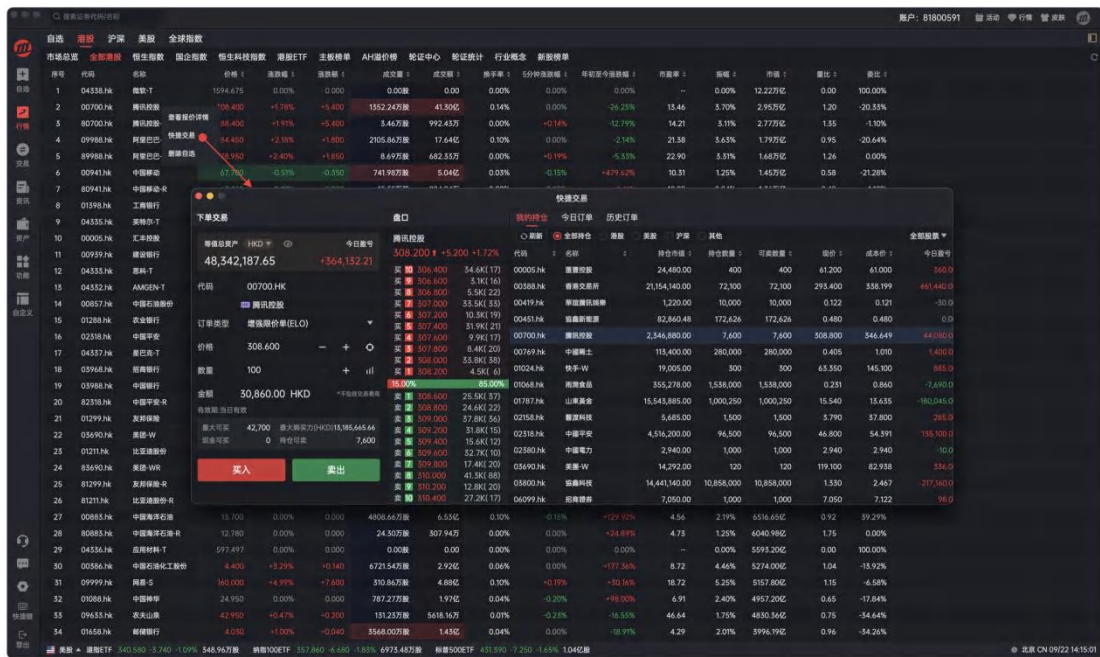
搜索证券代码/名称

账户: 81800591 活动 行情 皮肤

自选 港股 沪深 美股 全球指数

市场总览 全部港股 恒生指数 国企指数 恒生科技指数 港股ETF 主板榜单 AH溢价榜 轮证中心 轮证统计 行业概念 新股榜单

| 序号 | 代码 | 名称 | 价格 | 涨跌幅 | 涨跌额 | 成交量 | 成交额 | 换手率 | 5分钟涨跌幅 | 年初至今涨跌幅 | 市盈率 | 振幅 | 市值 | 量比 | 委比 |
|---|---|---|---|---|---|---|---|---|---|---|---|---|---|---|---|
| 1 | 04338.hk | 微软-T | 1594.675 | 0.00% | 0.000 | 0.00股 | 0.00 | 0.00% | 0.00% | | -- | 0.00% | 12.22万亿 | 0.00 | 100.00% |
| 2 | 00700.hk | 腾讯控股 | 308.400 | +5.78% | +5.400 | 1552.24万股 | 41.30亿 | 0.14% | 0.00% | -26.25% | 13.46 | 3.70% | 2.95万亿 | 1.20 | -20.33% |
| 3 | 80700.hk | 腾讯控股- | 88.400 | +1.91% | +5.400 | 3.46万股 | 992.43万 | 0.00% | +0.14% | -12.79% | 14.21 | 3.11% | 2.77万亿 | 1.35 | -1.10% |
| 4 | 09988.hk | 阿里巴巴- | 84.450 | +2.18% | +1.800 | 2105.86万股 | 17.64亿 | 0.10% | 0.00% | -2.14% | 21.38 | 3.63% | 1.79万亿 | 0.95 | -20.64% |
| 5 | 89988.hk | 阿里巴巴- | 78.950 | +2.40% | +1.850 | 8.69万股 | 682.33万 | 0.00% | +0.19% | -5.53% | 22.90 | 3.51% | 1.68万亿 | 1.26 | 0.00% |
| 6 | 00941.hk | 中国移动 | 67.700 | -0.51% | -0.350 | 741.98万股 | 5.04亿 | 0.03% | -0.15% | +479.62% | 10.31 | 1.25% | 1.45万亿 | 0.58 | -21.28% |

查看报价详情
快捷交易
删除自选

7 80941.hk 中国移动-R
8 01398.hk 工商银行
9 04335.hk 英特尔-T
10 00005.hk 汇丰控股
11 00939.hk 建设银行
12 04333.hk 思科-T
13 04332.hk AMGEN-T
14 00857.hk 中国石油股份
15 01288.hk 农业银行
16 02318.hk 中国平安
17 04337.hk 苹果-T
18 03968.hk 招商银行
19 03988.hk 中国银行
20 82318.hk 中国平安-R
21 01299.hk 友邦保险
22 03690.hk 美团-W
23 01211.hk 比亚迪股份
24 83690.hk 美团-WR
25 81299.hk 友邦保险-R
26 81211.hk 比亚迪股份-R

快捷交易

下单交易

等值总资产 HKD 今日盈亏
48,342,187.65 +364,152.21

代码 00700.HK
腾讯控股

订单类型 增强限价单(ELO)

价格 308.600

数量 100

金额 30,860.00 HKD
有效期:当日有效

最大可买 42,700 最大购买力(HKD) 13,185,665.66
现金可买 0 持仓可卖 7,600

买入 卖出

盘口
腾讯控股
308.200 +5.200 +1.72%

| | 价格 | 量 |
|---|---|---|
| 卖 10 | 306.400 | 34.6K(17) |
| 卖 9 | 306.600 | 3.1K(16) |
| 卖 8 | 306.800 | 5.5K(22) |
| 卖 7 | 307.000 | 33.5K(33) |
| 卖 6 | 307.200 | 10.3K(19) |
| 卖 5 | 307.400 | 31.9K(21) |
| 卖 4 | 307.600 | 9.9K(17) |
| 卖 3 | 307.800 | 8.4K(20) |
| 卖 2 | 308.000 | 33.8K(38) |
| 卖 1 | 308.200 | 4.5K(6) |

15.00% 85.00%

| | 价格 | 量 |
|---|---|---|
| 买 1 | 308.600 | 25.5K(37) |
| 买 2 | 308.800 | 24.6K(22) |
| 买 3 | 309.000 | 37.8K(36) |
| 买 4 | 309.200 | 31.8K(15) |
| 买 5 | 309.400 | 15.6K(12) |
| 买 6 | 309.600 | 32.7K(10) |
| 买 7 | 309.800 | 17.4K(20) |
| 买 8 | 310.000 | 41.3K(88) |
| 买 9 | 310.200 | 12.8K(20) |
| 买 10 | 310.400 | 27.2K(17) |

我的持仓 今日订单 历史订单
刷新 全部持仓 港股 美股 沪深 其他 全部股票

| 代码 | 名称 | 持仓市值 | 持仓数量 | 可卖数量 | 现价 | 成本价 | 今日盈亏 |
|---|---|---|---|---|---|---|---|
| 00005.hk | 重要控股 | 24,480.00 | 400 | 400 | 61.200 | 61.000 | 360.0 |
| 00388.hk | 香港交易所 | 21,154,140.00 | 72,100 | 72,100 | 293.400 | 338.199 | 461,440.0 |
| 00419.hk | 华谊腾讯娱乐 | 1,220.00 | 10,000 | 10,000 | 0.122 | 0.121 | -30.0 |
| 00451.hk | 协鑫新能源 | 82,860.48 | 172,626 | 172,626 | 0.480 | 0.480 | 0.0 |
| 00700.hk | 腾讯控股 | 2,346,880.00 | 7,600 | 7,600 | 308.800 | 346.649 | 44,080.0 |
| 00769.hk | 中国稀土 | 113,400.00 | 280,000 | 280,000 | 0.405 | 1.010 | 1,400.0 |
| 01024.hk | 快手-W | 19,005.00 | 300 | 300 | 63.350 | 145.100 | 885.0 |
| 01068.hk | 雨润食品 | 355,278.00 | 1,538,000 | 1,538,000 | 0.231 | 0.860 | -7,690.0 |
| 01787.hk | 山东黄金 | 15,543,885.00 | 1,000,250 | 1,000,250 | 15.540 | 13.635 | -180,045.0 |
| 02158.hk | 医渡科技 | 5,685.00 | 1,500 | 1,500 | 5.790 | 37.800 | 285.0 |
| 02318.hk | 中国平安 | 4,516,200.00 | 96,500 | 96,500 | 46.800 | 54.391 | 135,100.0 |
| 02380.hk | 中国电力 | 2,940.00 | 1,000 | 1,000 | 2.940 | 2.940 | -10.0 |
| 03690.hk | 美团-W | 14,292.00 | 120 | 120 | 119.100 | 82.938 | 336.0 |
| 03800.hk | 协鑫科技 | 14,441,140.00 | 10,858,000 | 10,858,000 | 1.330 | 2.467 | -217,160.0 |
| 06099.hk | 招商证券 | 7,050.00 | 1,000 | 1,000 | 7.050 | 7.122 | 96.0 |

| 27 | 00883.hk | 中国海洋石油 | 13.700 | 0.00% | 0.000 | 4808.66万股 | 6.53亿 | 0.10% | -0.15% | +129.92% | 4.56 | 2.19% | 6516.65亿 | 0.92 | 39.29% |
|---|---|---|---|---|---|---|---|---|---|---|---|---|---|---|---|
| 28 | 80883.hk | 中国海洋石油-R | 12.780 | 0.00% | 0.000 | 24.30万股 | 307.94万 | 0.00% | 0.00% | +24.89% | 4.73 | 1.25% | 6040.98亿 | 1.75 | 0.00% |
| 29 | 04336.hk | 应用材料-T | 597.497 | 0.00% | 0.000 | 0.00股 | 0.00 | 0.00% | 0.00% | 0.00% | -- | 0.00% | 5593.20亿 | 0.00 | 100.00% |
| 30 | 00386.hk | 中国石油化工股份 | 4.400 | +3.29% | +0.140 | 6721.54万股 | 2.92亿 | 0.06% | 0.00% | +177.36% | 8.72 | 4.46% | 5274.00亿 | 1.04 | -13.92% |
| 31 | 09999.hk | 网易-S | 160.000 | +4.99% | +7.600 | 310.86万股 | 4.88亿 | 0.10% | +0.19% | +30.16% | 18.72 | 5.25% | 5157.80亿 | 1.15 | -6.58% |
| 32 | 01088.hk | 中国神华 | 24.950 | 0.00% | 0.000 | 787.27万股 | 1.97亿 | 0.04% | -0.20% | +98.00% | 6.91 | 2.40% | 4957.20亿 | 0.65 | -17.84% |
| 33 | 09633.hk | 农夫山泉 | 42.950 | +0.47% | +0.200 | 131.23万股 | 5618.16万 | 0.01% | -0.23% | -16.55% | 46.64 | 1.75% | 4830.36亿 | 0.75 | -34.64% |
| 34 | 01658.hk | 邮储银行 | 4.030 | +1.00% | +0.040 | 3568.00万股 | 1.43亿 | 0.04% | 0.00% | -18.91% | 4.29 | 2.01% | 3996.19亿 | 0.96 | -34.26% |

美股 港股ETF 340.580 -5.740 -1.09% 548.96万股 纳指100ETF 357.860 -6.680 -1.83% 6973.48万股 标普500ETF 451.590 -7.250 -1.65% 1.04亿股

北京 CN 09/22 14:15:01